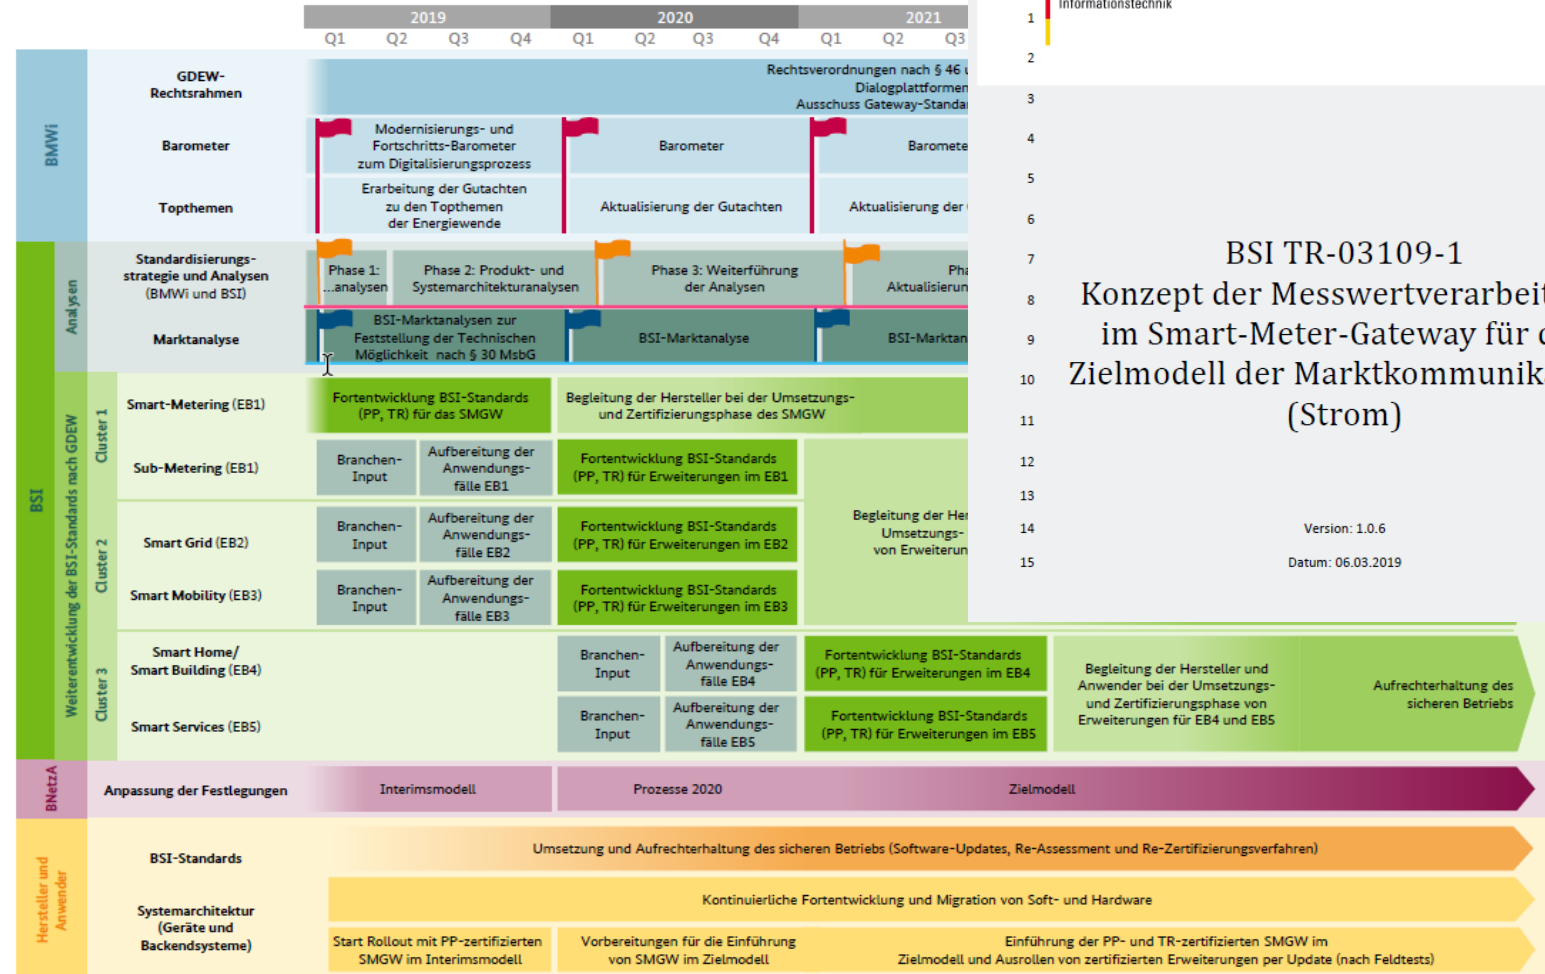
2019 2020 2021
Q1 Q2 Q3 Q4 Q1 Q2 Q3 Q4 Q1 Q2 Q3

BMWi

GDEW-Rechtsrahmen

Rechtsverordnungen nach § 46 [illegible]
Dialogplattformen
Ausschuss Gateway-Standar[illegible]

Barometer

Modernisierungs- und Fortschritts-Barometer zum Digitalisierungsprozess

Barometer

Baromete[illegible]

Topthemen

Erarbeitung der Gutachten zu den Topthemen der Energiewende

Aktualisierung der Gutachten

Aktualisierung der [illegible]

BSI

Analysen

Standardisierungs-strategie und Analysen (BMWi und BSI)

Phase 1: ...analysen

Phase 2: Produkt- und Systemarchitekturanalysen

Phase 3: Weiterführung der Analysen

Pha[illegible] Aktualisierun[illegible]

Marktanalyse

BSI-Marktanalysen zur Feststellung der Technischen Möglichkeit nach § 30 MsbG

BSI-Marktanalyse

BSI-Marktan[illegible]

Weiterentwicklung der BSI-Standards nach GDEW

Cluster 1

Smart-Metering (EB1)

Fortentwicklung BSI-Standards (PP, TR) für das SMGW

Begleitung der Hersteller bei der Umsetzungs- und Zertifizierungsphase des SMGW

Sub-Metering (EB1)

Branchen-Input

Aufbereitung der Anwendungs-fälle EB1

Fortentwicklung BSI-Standards (PP, TR) für Erweiterungen im EB1

Begleitung der He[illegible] Umsetzungs- von Erweiterun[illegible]

Cluster 2

Smart Grid (EB2)

Branchen-Input

Aufbereitung der Anwendungs-fälle EB2

Fortentwicklung BSI-Standards (PP, TR) für Erweiterungen im EB2

Smart Mobility (EB3)

Branchen-Input

Aufbereitung der Anwendungs-fälle EB3

Fortentwicklung BSI-Standards (PP, TR) für Erweiterungen im EB3

Cluster 3

Smart Home/ Smart Building (EB4)

Branchen-Input

Aufbereitung der Anwendungs-fälle EB4

Fortentwicklung BSI-Standards (PP, TR) für Erweiterungen im EB4

Begleitung der Hersteller und Anwender bei der Umsetzungs- und Zertifizierungsphase von Erweiterungen für EB4 und EB5

Aufrechterhaltung des sicheren Betriebs

Smart Services (EB5)

Branchen-Input

Aufbereitung der Anwendungs-fälle EB5

Fortentwicklung BSI-Standards (PP, TR) für Erweiterungen im EB5

BNetzA

Anpassung der Festlegungen

Interimsmodell

Prozesse 2020

Zielmodell

Hersteller und Anwender

BSI-Standards

Umsetzung und Aufrechterhaltung des sicheren Betriebs (Software-Updates, Re-Assessment und Re-Zertifizierungsverfahren)

Systemarchitektur (Geräte und Backendsysteme)

Kontinuierliche Fortentwicklung und Migration von Soft- und Hardware

Start Rollout mit PP-zertifizierten SMGW im Interimsmodell

Vorbereitungen für die Einführung von SMGW im Zielmodell

Einführung der PP- und TR-zertifizierten SMGW im Zielmodell und Ausrollen von zertifizierten Erweiterungen per Update (nach Feldtests)

Informationstechnik

1
2
3
4
5
6
7
8
9
10
11
12
13
14
15

BSI TR-03109-1
Konzept der Messwertverarbeit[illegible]
im Smart-Meter-Gateway für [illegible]
Zielmodell der Marktkommunik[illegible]
(Strom)

Version: 1.0.6

Datum: 06.03.2019